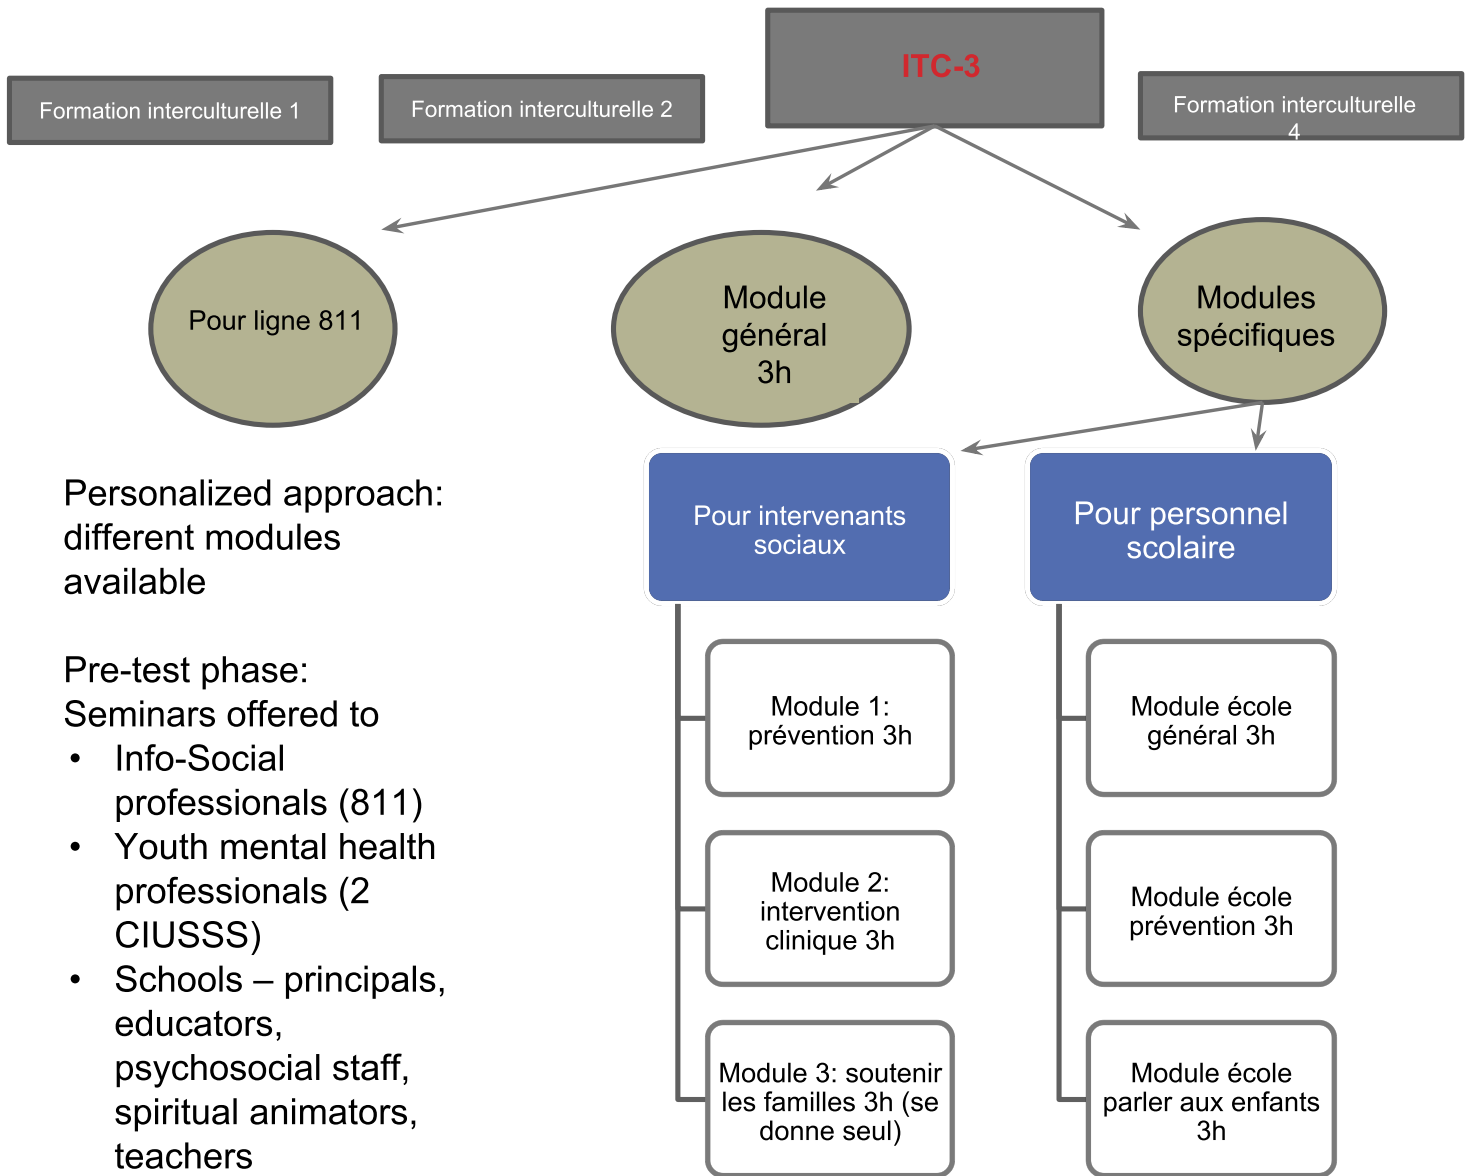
Formation interculturelle 1

Formation interculturelle 2

ITC-3

Formation interculturelle 4

Pour ligne 811

Module général 3h

Modules spécifiques

Personalized approach: different modules available

Pre-test phase: Seminars offered to
• Info-Social professionals (811)
• Youth mental health professionals (2 CIUSSS)
• Schools – principals, educators, psychosocial staff, spiritual animators, teachers

Pour intervenants sociaux

Module 1: prévention 3h

Module 2: intervention clinique 3h

Module 3: soutenir les familles 3h (se donne seul)

Pour personnel scolaire

Module école général 3h

Module école prévention 3h

Module école parler aux enfants 3h